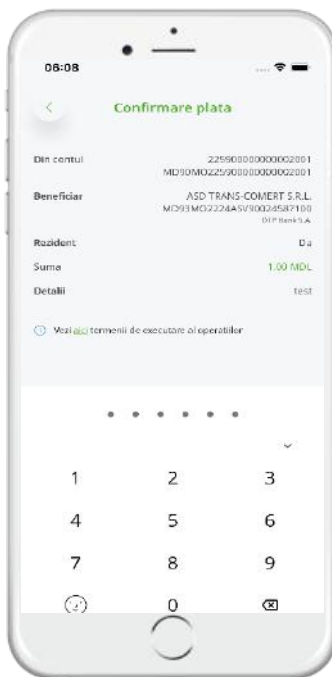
08:08

Confirmare plata

Din contul 225900000000002001
MD90MO2259000000000002001

Beneficiar ASD TRANS-COMERT S.R.L.
MD93MO2224ASV30024587100
OTP Bank S.A.

Rezident Da

Suma 1.00 MDL

Detalii test

Vezi aici termenii de executare ai operatiilor

1 2 3
4 5 6
7 8 9
0